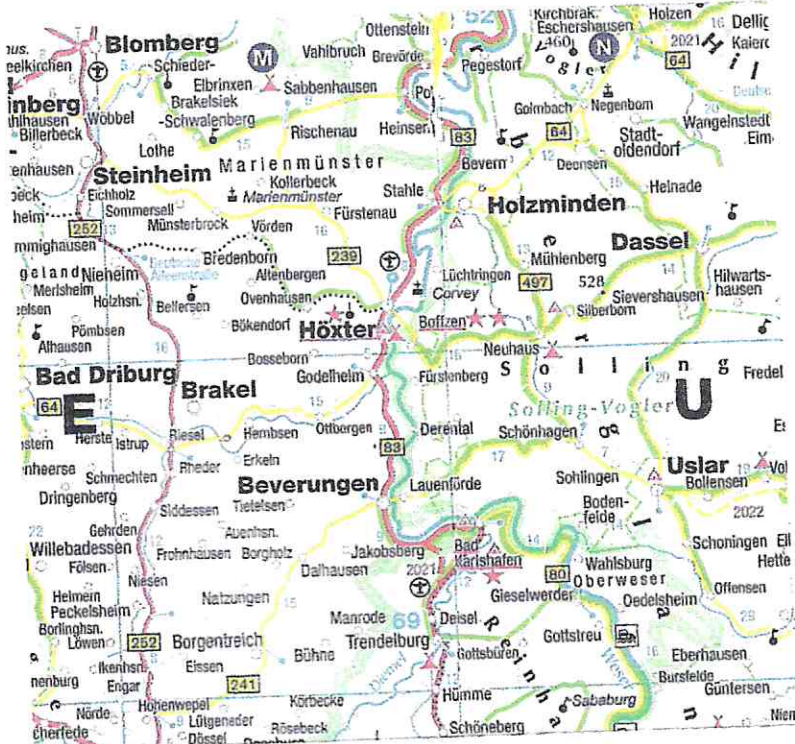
Blomberg
Ottenstein
52
Kirchbrak
Eschershausen
Holzen
Dellig
Kaierd
Schieder-
Vahlbruch
Brevörde
Pegestorf
460
2021
64
Elbrinxen
Sabbenhausen
Brakelsiek
-Schwalenberg
Negenborn
Wöbbel
Rischenau
Heinsen
Golmbach
Wangelnstedt
Billerbeck
83
64
Stadt-
Eim
Lothe
oldendorf
Steinheim
Marienmünster
Bevern
Deensen
Kollerbeck
Marienmünster
Stahle
Heinade
Eichholz
Sommersell
Fürstenau
Holzminden
Münsterbrock
Vörden
252
239
Dassel
Mühlenberg
Bredenborn
Altenbergen
Lüchtringen
497
528
Hilwarts-
Nieheim
Corvey
Sievershausen
hausen
Merlsheim
Holzhsn.
Bellersen
Ovenhausen
Boffzen
Silberborn
Bökendorf
Höxter
Pömbsen
Alhausen
Neuhaus
Bosseborn
Solling
Bad Driburg
Brakel
Godelheim
Fürstenberg
Fredel
64
Solling-Vogler
E
Herste
Istrup
Riesel
Hembsen
Ottbergen
Derental
Schönhagen
U
83
Rheder
Erkeln
Schmechten
Uslar
Sohlingen
Bollensen
Dringenberg
Beverungen
Lauenförde
Boden-
felde
2022
Siddessen
Tietelsen
Gehrden
Auenhsn.
Willebadessen
Frohnhausen
Borgholz
Jakobsberg
Bad
Schoningen
Hette
Fölsen
Karlshafen
Wahlsburg
Dalhausen
2021
80
Oberweser
Niesen
Gieselwerder
Offensen
Helmern
Oedelsheim
Peckelsheim
Natzungen
Borlinghsn.
Manrode
69
Deisel
Löwen
Gottstreu
Trendelburg
252
Borgentreich
Bühne
Ikenhsn.
Gottsbüren
Eberhausen
Eissen
Engar
241
Bursfelde
Güntersen
Hümme
Hohenwepel
Körbecke
Sababurg
Nörde
Lütgeneder
Rösebeck
Schöneberg
Dössel
Reinhardswald